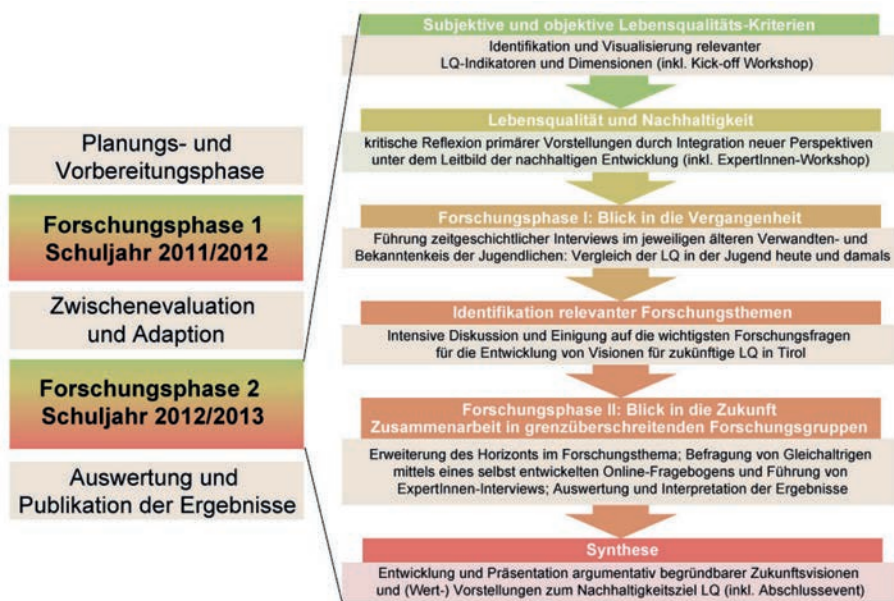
Planungs- und Vorbereitungsphase

Forschungsphase 1
Schuljahr 2011/2012

Zwischenevaluation und Adaption

Forschungsphase 2
Schuljahr 2012/2013

Auswertung und Publikation der Ergebnisse

Subjektive und objektive Lebensqualitäts-Kriterien

Identifikation und Visualisierung relevanter LQ-Indikatoren und Dimensionen (inkl. Kick-off Workshop)

Lebensqualität und Nachhaltigkeit

kritische Reflexion primärer Vorstellungen durch Integration neuer Perspektiven unter dem Leitbild der nachhaltigen Entwicklung (inkl. ExpertInnen-Workshop)

Forschungsphase I: Blick in die Vergangenheit

Führung zeitgeschichtlicher Interviews im jeweiligen älteren Verwandten- und Bekanntenkeis der Jugendlichen: Vergleich der LQ in der Jugend heute und damals

Identifikation relevanter Forschungsthemen

Intensive Diskussion und Einigung auf die wichtigsten Forschungsfragen für die Entwicklung von Visionen für zukünftige LQ in Tirol

Forschungsphase II: Blick in die Zukunft
Zusammenarbeit in grenzüberschreitenden Forschungsgruppen

Erweiterung des Horizonts im Forschungsthema; Befragung von Gleichaltrigen mittels eines selbst entwickelten Online-Fragebogens und Führung von ExpertInnen-Interviews; Auswertung und Interpretation der Ergebnisse

Synthese

Entwicklung und Präsentation argumentativ begründbarer Zukunftsvisionen und (Wert-) Vorstellungen zum Nachhaltigkeitsziel LQ (inkl. Abschlussevent)